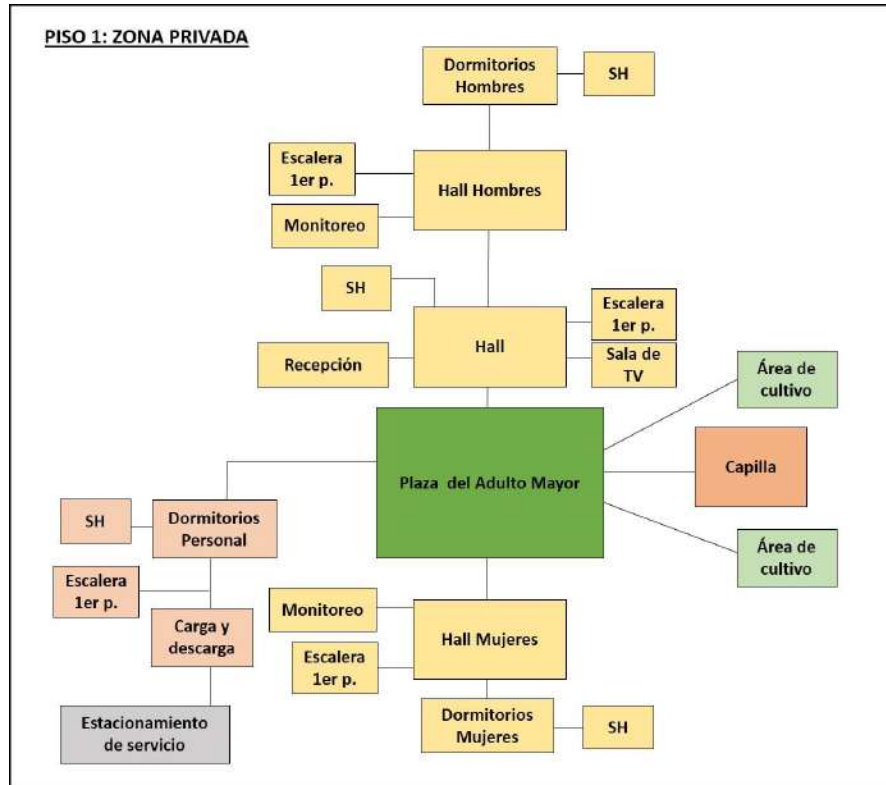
PISO 1: ZONA PRIVADA

Dormitorios Hombres

SH

Escalera 1er p.

Hall Hombres

Monitoreo

SH

Escalera 1er p.

Hall

Recepción

Sala de TV

Área de cultivo

Plaza del Adulto Mayor

Capilla

SH

Dormitorios Personal

Área de cultivo

Escalera 1er p.

Monitoreo

Carga y descarga

Hall Mujeres

Escalera 1er p.

Dormitorios Mujeres

SH

Estacionamiento de servicio